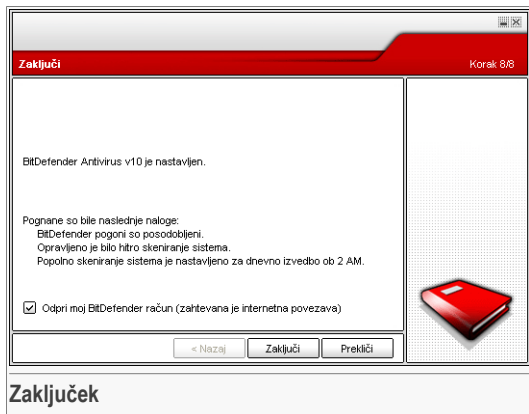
Zaključi

Korak 8/8

BitDefender Antivirus v10 je nastavljen.

Pognane so bile naslednje naloge:
BitDefender pogoni so posodobljeni.
Opravljeno je bilo hitro skeniranje sistema.
Popolno skeniranje sistema je nastavljeno za dnevno izvedbo ob 2 AM.

☑ Odpri moj BitDefender račun (zahtevana je internetna povezava)

< Nazaj | Zaključi | Prekliči

Zaključek